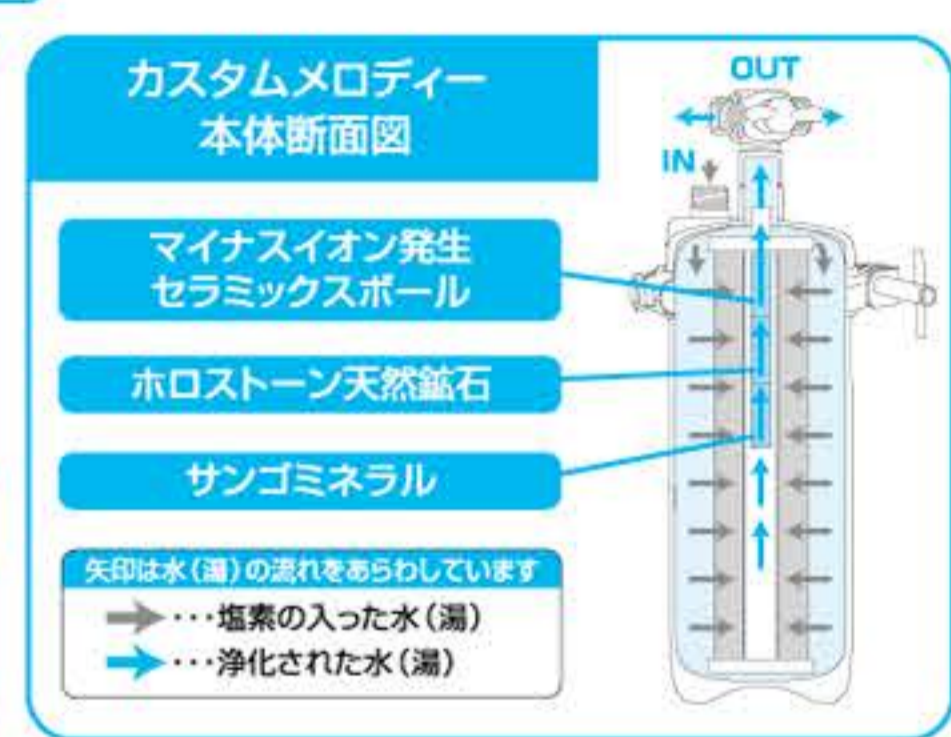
カスタムメロディー
本体断面図

OUT

IN

マイナスイオン発生
セラミックスボール

ホロストーン天然鉱石

サンゴミネラル

矢印は水(湯)の流れをあらわしています
・・・塩素の入った水(湯)
・・・浄化された水(湯)